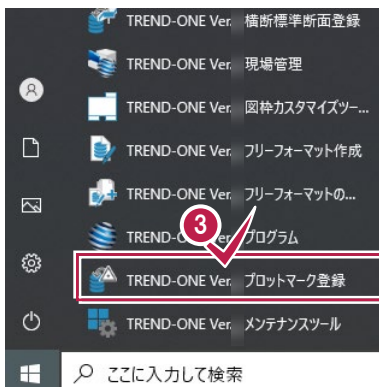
TREND-ONE Ver. 横断標準断面登録
TREND-ONE Ver. 現場管理
TREND-ONE Ver. 図枠カスタマイズツー...
TREND-ONE Ver. フリーフォーマット作成
TREND-ONE Ver. フリーフォーマットの...
3
TREND-ONE Ver. プログラム
TREND-ONE Ver. プロットマーク登録
TREND-ONE Ver. メンテナンスツール
ここに入力して検索